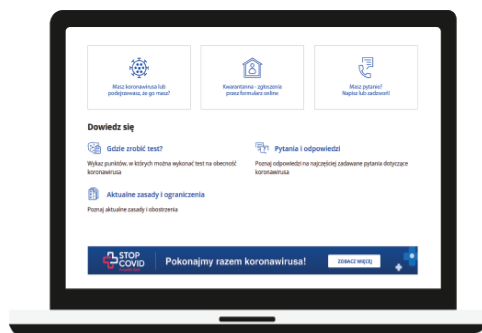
Masz koronawirusa lub podejrzewasz, że go masz?

Kwarantanna - zgłoszenia przez formularz online

Masz pytanie? Napisz lub zadzwoń!

Dowiedz się

Gdzie zrobić test?

Wykaz punktów, w których można wykonać test na obecność koronawirusa

Pytania i odpowiedzi

Poznaj odpowiedzi na najczęściej zadawane pytania dotyczące koronawirusa

Aktualne zasady i ograniczenia

Poznaj aktualne zasady i obostrzenia

STOP COVID

Pokonajmy razem koronawirusa!

ZOBACZ WIĘCEJ